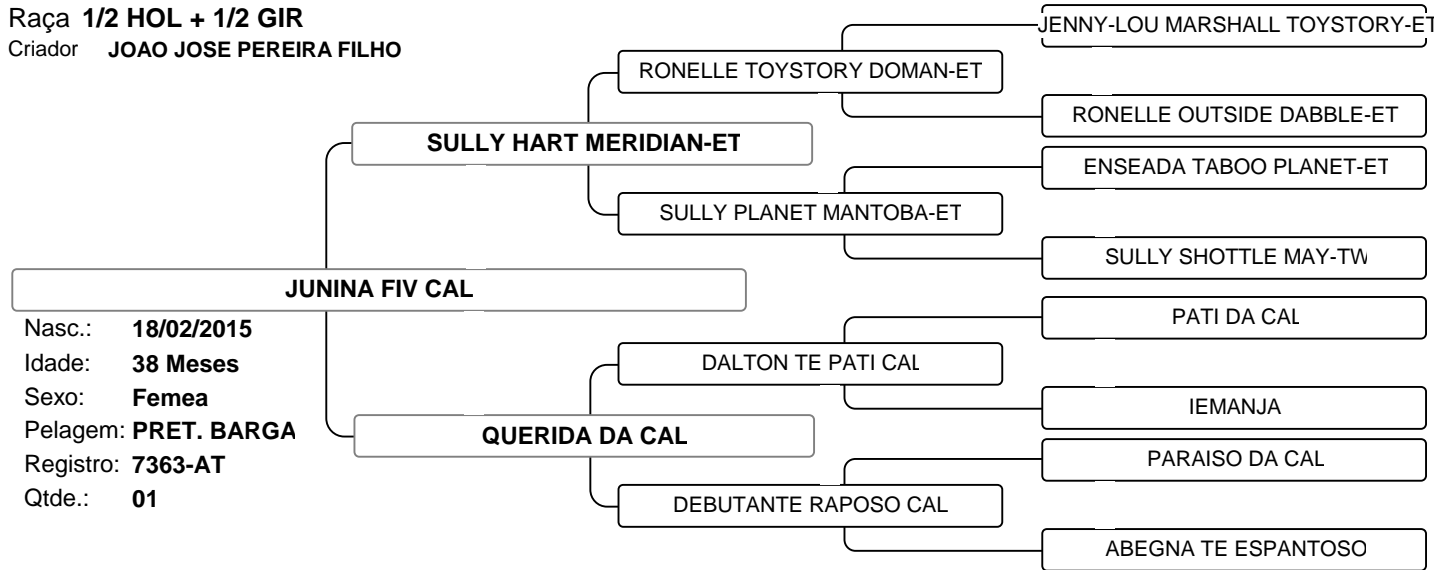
Raça 1/2 HOL + 1/2 GIR
Criador JOAO JOSE PEREIRA FILHO

JUNINA FIV CAL
Nasc.: 18/02/2015
Idade: 38 Meses
Sexo: Femea
Pelagem: PRET. BARGA
Registro: 7363-AT
Qtde.: 01

SULLY HART MERIDIAN-ET
RONELLE TOYSTORY DOMAN-ET
JENNY-LOU MARSHALL TOYSTORY-ET
RONELLE OUTSIDE DABBLE-ET
SULLY PLANET MANTOBA-ET
ENSEADA TABOO PLANET-ET
SULLY SHOTTLE MAY-TW

QUERIDA DA CAL
DALTON TE PATI CAL
PATI DA CAL
IEMANJA
DEBUTANTE RAPOSO CAL
PARAISO DA CAL
ABEGNA TE ESPANTOSO